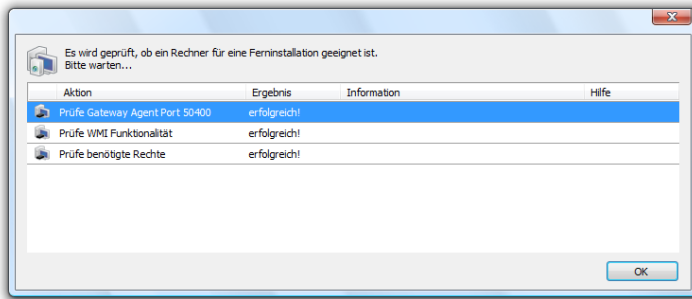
Es wird geprüft, ob ein Rechner für eine Ferninstallation geeignet ist.
Bitte warten...

| Aktion | Ergebnis | Information | Hilfe |
|---|---|---|---|
| Prüfe Gateway Agent Port 50400 | erfolgreich! | | |
| Prüfe WMI Funktionalität | erfolgreich! | | |
| Prüfe benötigte Rechte | erfolgreich! | | |

OK